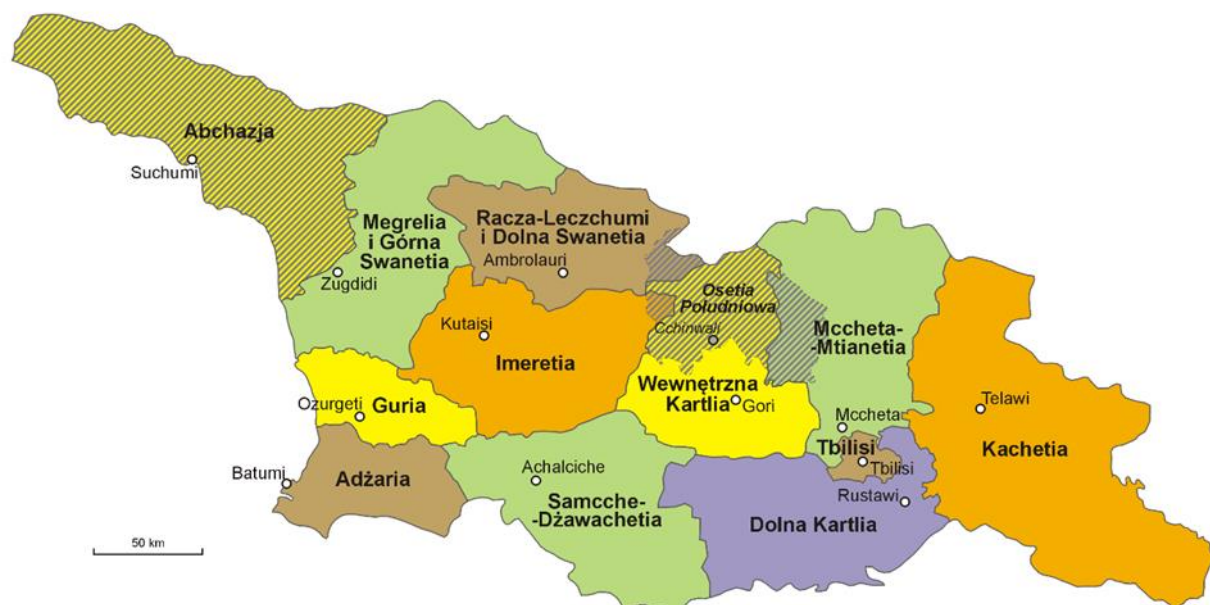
Abchazja
Suchumi
Megrelia i Górna Swanetia
Zugdidi
Racza-Leczchumi i Dolna Swanetia
Ambrolauri
Osetia Południowa
Cchinwali
Mccheta-Mtianetia
Kutaisi
Imeretia
Ozurgeti
Guria
Wewnętrzna Kartlia
Gori
Mccheta
Telawi
Tbilisi
Tbilisi
Kachetia
Batumi
Adżaria
Achalciche
Samcche--Dżawachetia
Rustawi
Dolna Kartlia
50 km